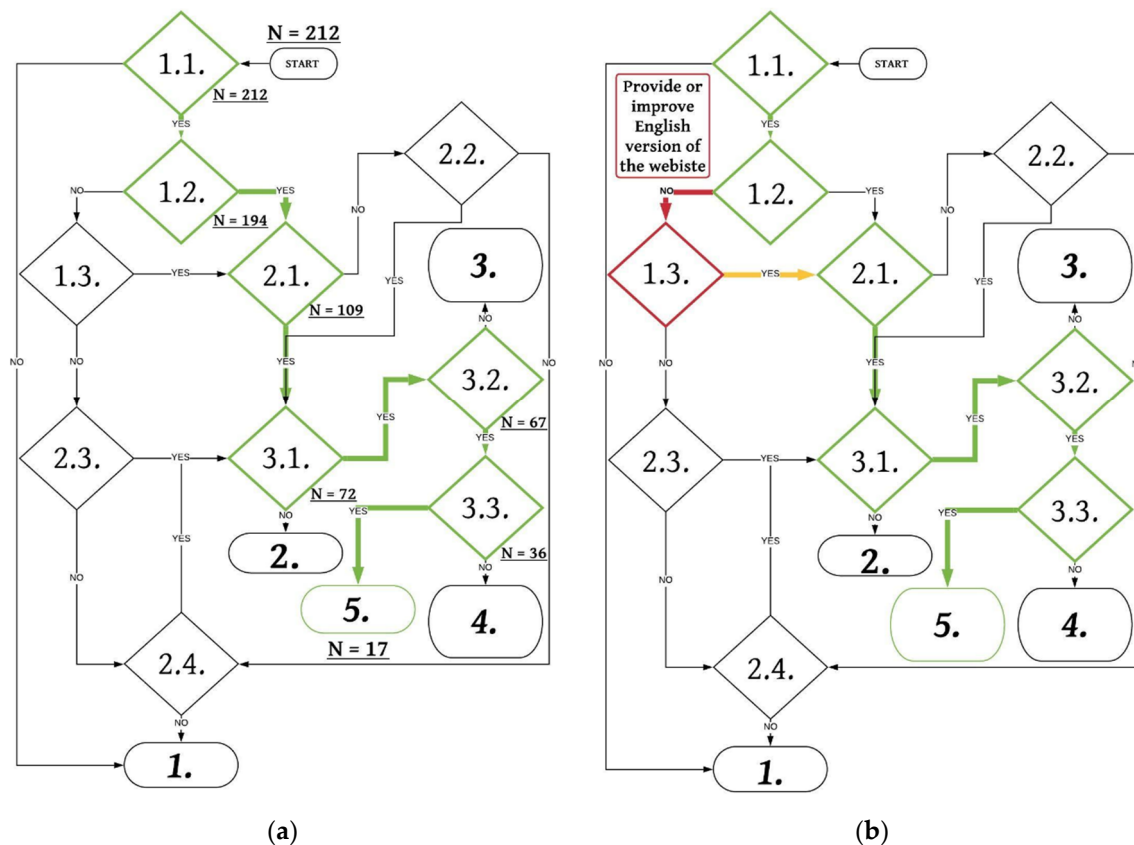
N = 212

START

1.1.

N = 212

YES

1.2.

YES

N = 194

NO

1.3.

YES

2.1.

NO

2.2.

N = 109

YES

3.

YES

NO

NO

NO

3.2.

YES

N = 67

2.3.

YES

3.1.

YES

N = 72

YES

3.3.

NO

YES

N = 36

2.

NO

5.

4.

NO

N = 17

2.4.

NO

1.

(a)

START

1.1.

Provide or improve English version of the webiste

YES

NO

1.2.

YES

2.2.

NO

1.3.

YES

2.1.

3.

YES

NO

NO

YES

3.2.

YES

YES

2.3.

YES

3.1.

YES

3.3.

NO

YES

2.

NO

NO

5.

4.

2.4.

NO

1.

(b)